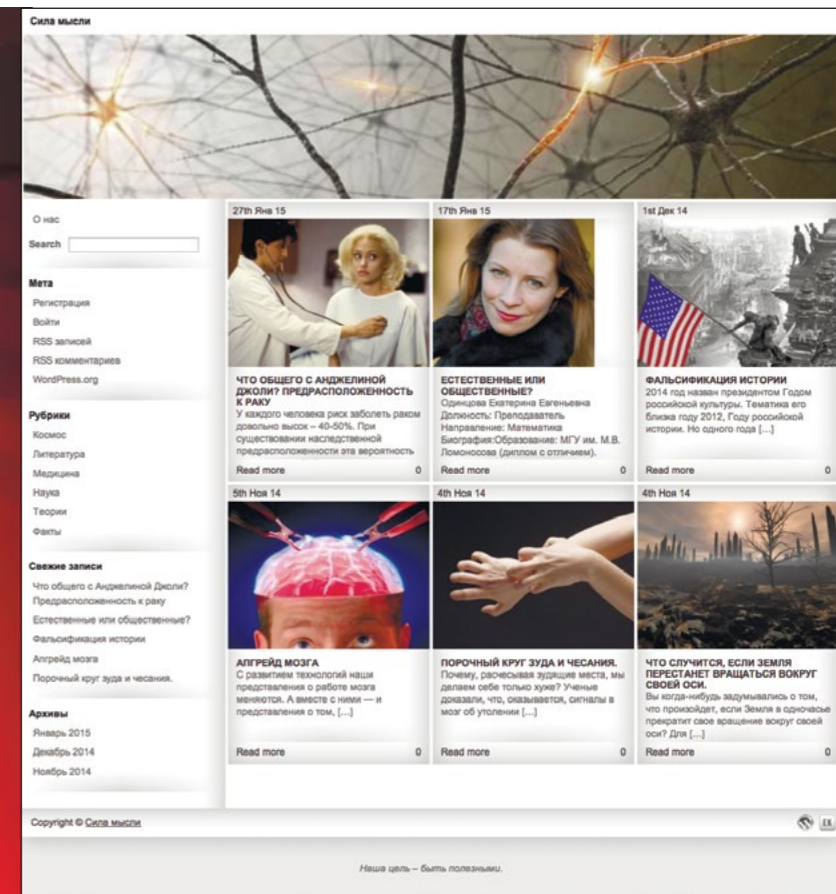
Сила мысли

О нас

Search

Мета
Регистрация
Войти
RSS записей
RSS комментариев
WordPress.org

Рубрики
Космос
Литература
Медицина
Наука
Теории
Факты

Свежие записи
Что общего с Анджелиной Джоли? Предрасположенность к раку
Естественные или общественные?
Фальсификация истории
Апгрейд мозга
Порочный круг зуда и чесания.

Архивы
Январь 2015
Декабрь 2014
Ноябрь 2014

27th Янв 15
ЧТО ОБЩЕГО С АНДЖЕЛИНОЙ ДЖОЛИ? ПРЕДРАСПОЛОЖЕННОСТЬ К РАКУ
У каждого человека риск заболеть раком довольно высок – 40-50%. При существовании наследственной предрасположенности эта вероятность
Read more 0

17th Янв 15
ЕСТЕСТВЕННЫЕ ИЛИ ОБЩЕСТВЕННЫЕ?
Одинцова Екатерина Евгеньевна Должность: Преподаватель Направление: Математика Биография:Образование: МГУ им. М.В. Ломоносова (диплом с отличием).
Read more 0

1st Дек 14
ФАЛЬСИФИКАЦИЯ ИСТОРИИ
2014 год назван президентом Годом российской культуры. Тематика его близка году 2012, Году российской истории. Но одного года [...]
Read more 0

5th Ноя 14
АПГРЕЙД МОЗГА
С развитием технологий наши представления о работе мозга меняются. А вместе с ними — и представления о том, [...]
Read more 0

4th Ноя 14
ПОРОЧНЫЙ КРУГ ЗУДА И ЧЕСАНИЯ.
Почему, расчесывая зудящие места, мы делаем себе только хуже? Ученые доказали, что, оказывается, сигналы в мозг об утолении [...]
Read more 0

4th Ноя 14
ЧТО СЛУЧИТСЯ, ЕСЛИ ЗЕМЛЯ ПЕРЕСТАНЕТ ВРАЩАТЬСЯ ВОКРУГ СВОЕЙ ОСИ.
Вы когда-нибудь задумывались о том, что произойдет, если Земля в одночасье прекратит свое вращение вокруг своей оси? Для [...]
Read more 0

Copyright © Сила мысли

Наша цель – быть полезными.